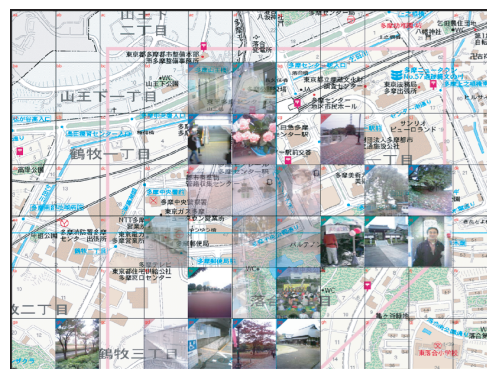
山王下一丁目

鶴牧一丁目

牧二丁目

鶴牧三丁目

落合一丁目

一丁目

東京都多摩都市整備本部

多摩センター駅

多摩中央郵便局

NTT多摩

多摩センター

サンリオピューロランド

多摩市役所

落合

WC

東落合小学校